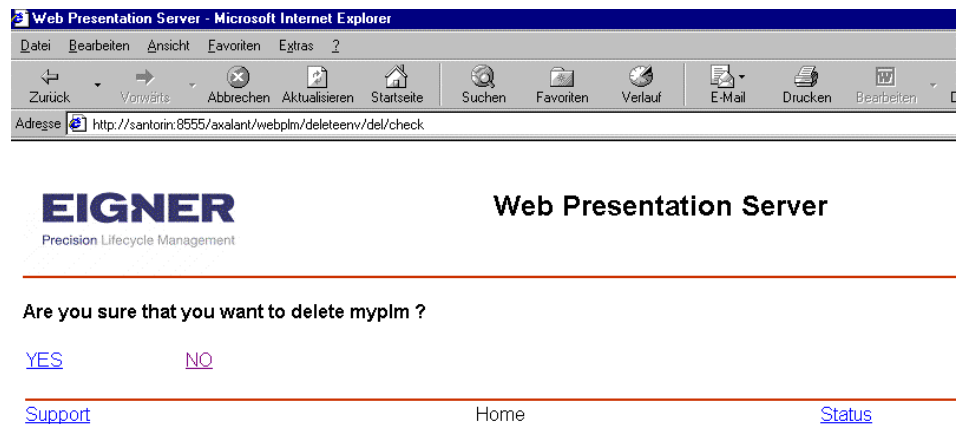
Web Presentation Server - Microsoft Internet Explorer

Datei Bearbeiten Ansicht Favoriten Extras ?

Zurück Vorwärts Abbrechen Aktualisieren Startseite Suchen Favoriten Verlauf E-Mail Drucken Bearbeiten

Adresse http://santorin:8555/axalant/webplm/deleteenv/del/check

EIGNER
Precision Lifecycle Management

Web Presentation Server

Are you sure that you want to delete myplm ?

YES NO

Support Home Status